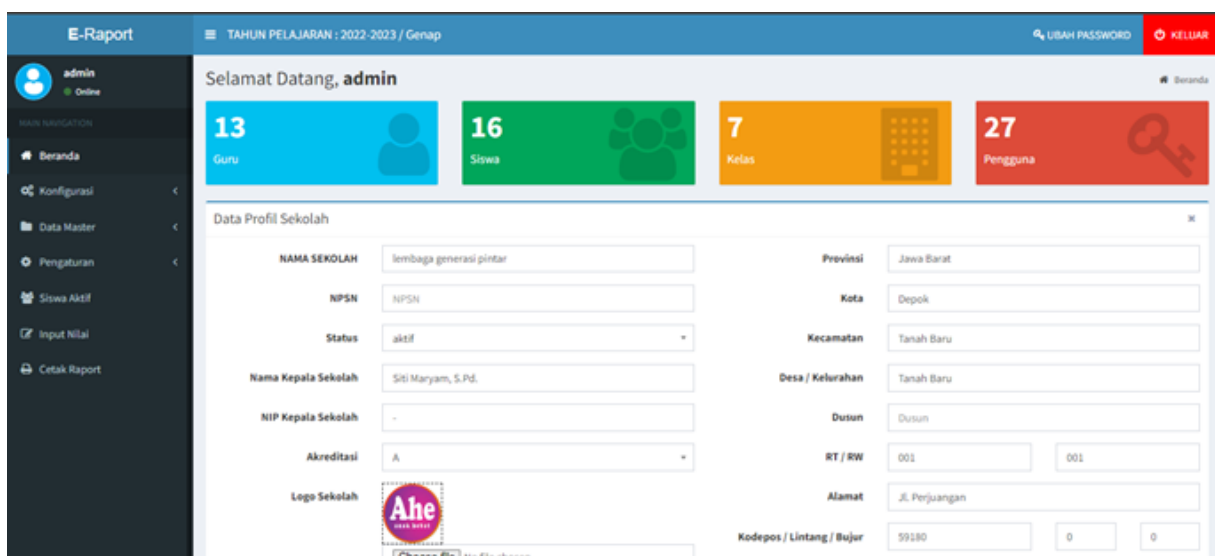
E-Raport

TAHUN PELAJARAN : 2022-2023 / Genap

UBAH PASSWORD

KELUAR

admin
Online

MAIN NAVIGATION

Beranda

Konfigurasi

Data Master

Pengaturan

Siswa Aktif

Input Nilai

Cetak Raport

Selamat Datang, **admin**

Beranda

13
Guru

16
Siswa

7
Kelas

27
Pengguna

Data Profil Sekolah

×

NAMA SEKOLAH lembaga generasi pintar

NPSN NPSN

Status aktif

Nama Kepala Sekolah Siti Maryam, S.Pd.

NIP Kepala Sekolah -

Akreditasi A

Logo Sekolah

Ahe
anak hebat

Choose file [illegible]

Provinsi Jawa Barat

Kota Depok

Kecamatan Tanah Baru

Desa / Kelurahan Tanah Baru

Dusun Dusun

RT / RW 001 001

Alamat Jl. Perjuangan

Kodepos / Lintang / Bujur 59180 0 0